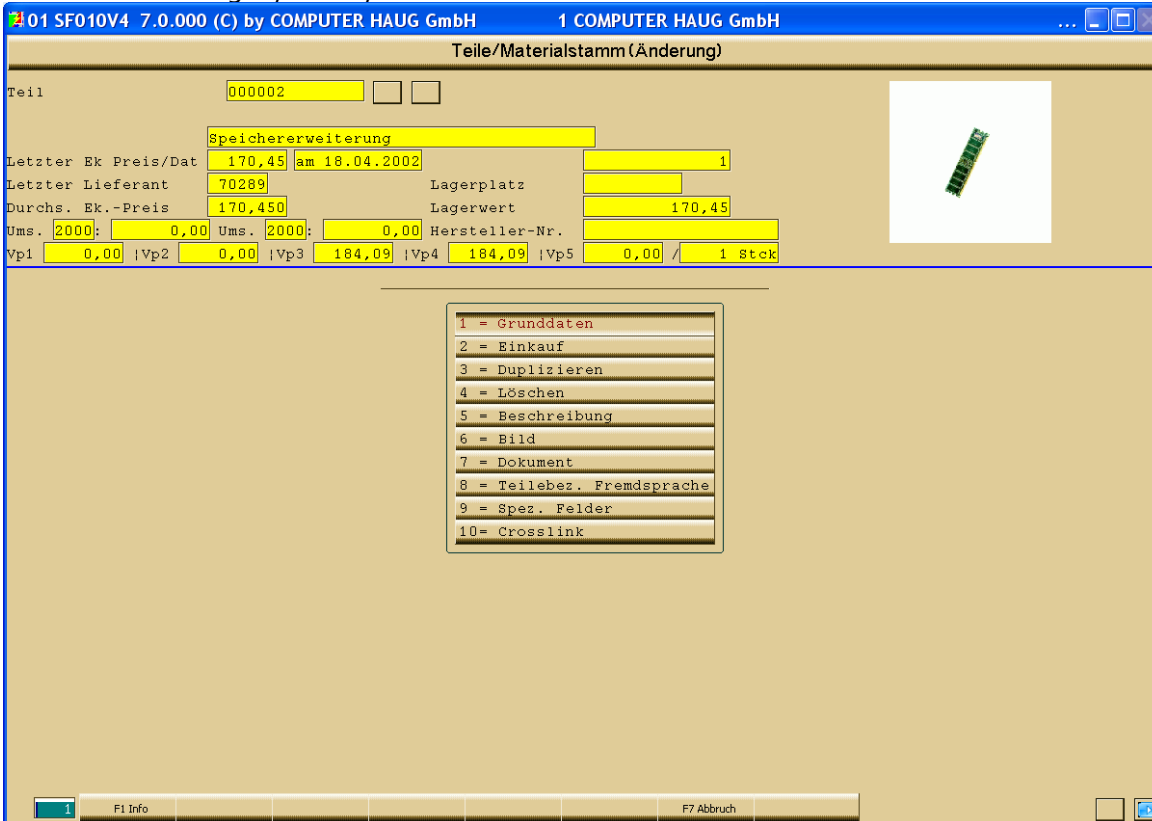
01 SF010V4 7.0.000 (C) by COMPUTER HAUG GmbH 1 COMPUTER HAUG GmbH ...

Teile/Materialstamm (Änderung)

Teil 000002

Speichererweiterung

Letzter Ek Preis/Dat 170,45 am 18.04.2002 1
Letzter Lieferant 70289 Lagerplatz
Durchs. Ek.-Preis 170,450 Lagerwert 170,45
Ums. 2000: 0,00 Ums. 2000: 0,00 Hersteller-Nr.
Vp1 0,00 |Vp2 0,00 |Vp3 184,09 |Vp4 184,09 |Vp5 0,00 / 1 Stck

1 = Grunddaten
2 = Einkauf
3 = Duplizieren
4 = Löschen
5 = Beschreibung
6 = Bild
7 = Dokument
8 = Teilebez. Fremdsprache
9 = Spez. Felder
10= Crosslink

1 F1 Info F7 Abbruch